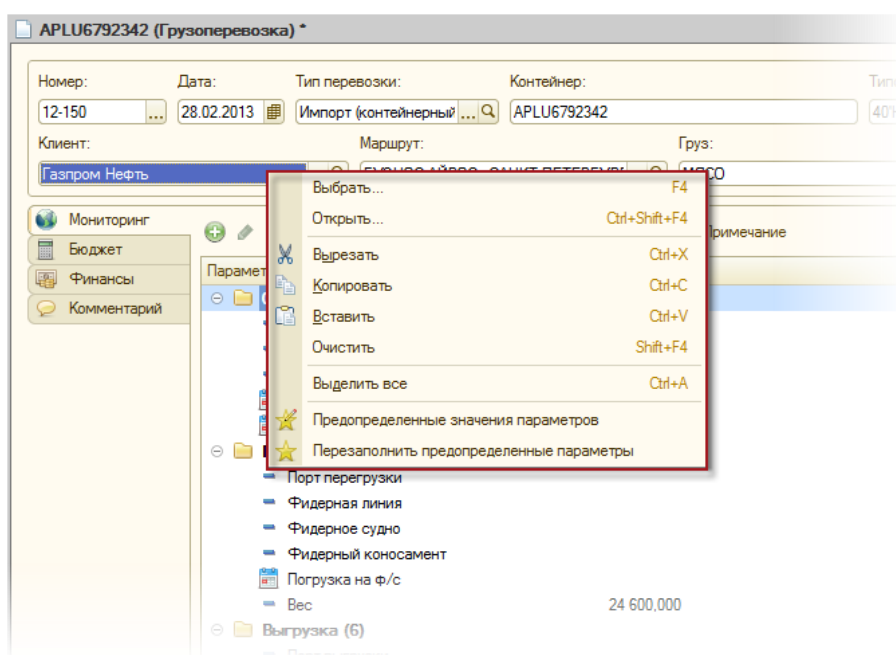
APLU6792342 (Грузоперевозка) *

Номер:
12-150
Дата:
28.02.2013
Тип перевозки:
Импорт (контейнерный
Контейнер:
APLU6792342
Типо
40'
Клиент:
Газпром Нефть
Маршрут:
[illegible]
Груз:
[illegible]

Мониторинг
Бюджет
Финансы
Комментарий

Парамет
Примечание

Выбрать... F4
Открыть... Ctrl+Shift+F4
Вырезать Ctrl+X
Копировать Ctrl+C
Вставить Ctrl+V
Очистить Shift+F4
Выделить все Ctrl+A
Предопределенные значения параметров
Перезаполнить предопределенные параметры

Порт перегрузки
Фидерная линия
Фидерное судно
Фидерный коносамент
Погрузка на ф/с
Вес 24 600,000
Выгрузка (6)